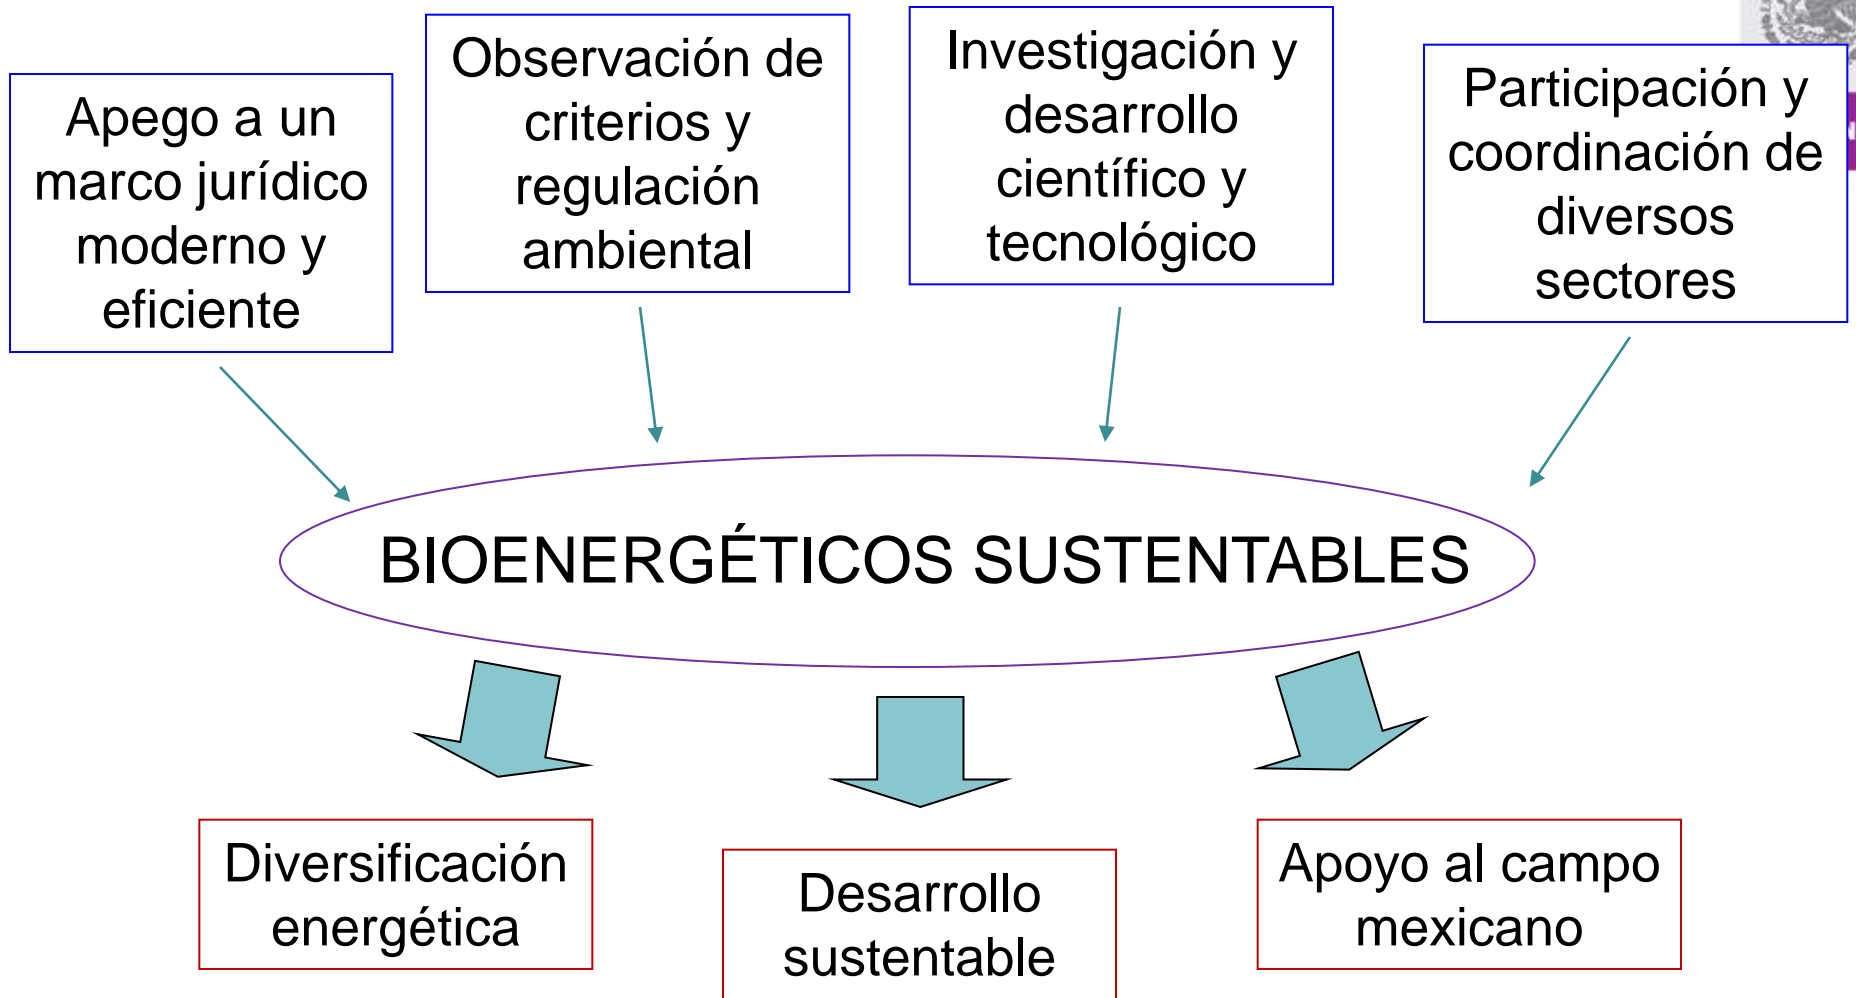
Apego a un marco jurídico moderno y eficiente

Observación de criterios y regulación ambiental

Investigación y desarrollo científico y tecnológico

Participación y coordinación de diversos sectores

BIOENERGÉTICOS SUSTENTABLES

Diversificación energética

Desarrollo sustentable

Apoyo al campo mexicano